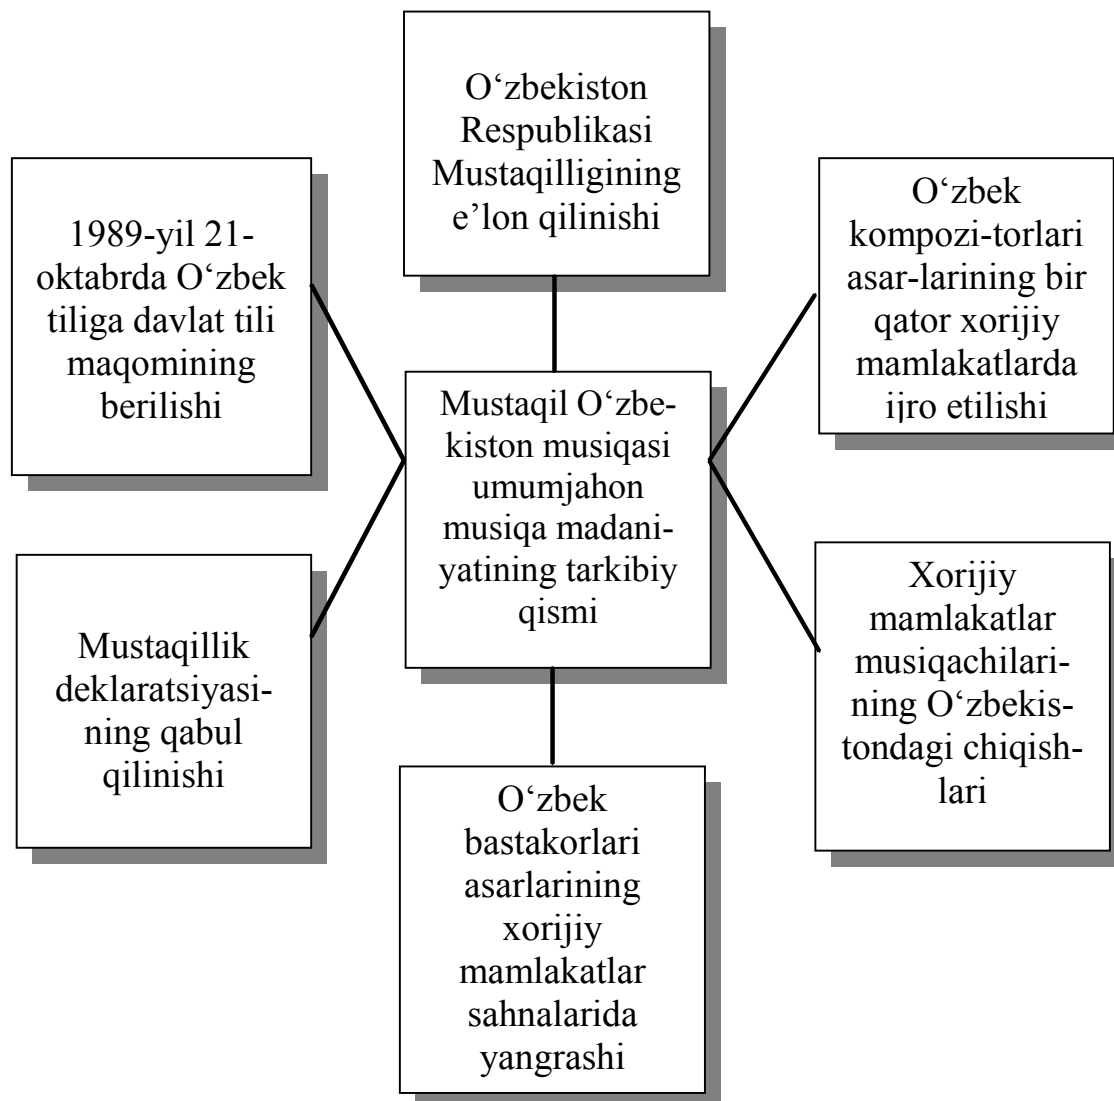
O‘zbekiston Respublikasi Mustaqilligining e’lon qilinishi

1989-yil 21-oktabrda O‘zbek tiliga davlat tili maqomining berilishi

O‘zbek kompozi-torlari asar-larining bir qator xorijiy mamlakatlarda ijro etilishi

Mustaqil O‘zbekiston musiqasi umumjahon musiqa madaniyatining tarkibiy qismi

Mustaqillik deklaratsiyasining qabul qilinishi

Xorijiy mamlakatlar musiqachilarining O‘zbekistondagi chiqishlari

O‘zbek bastakorlari asarlarining xorijiy mamlakatlar sahnalarida yangrashi